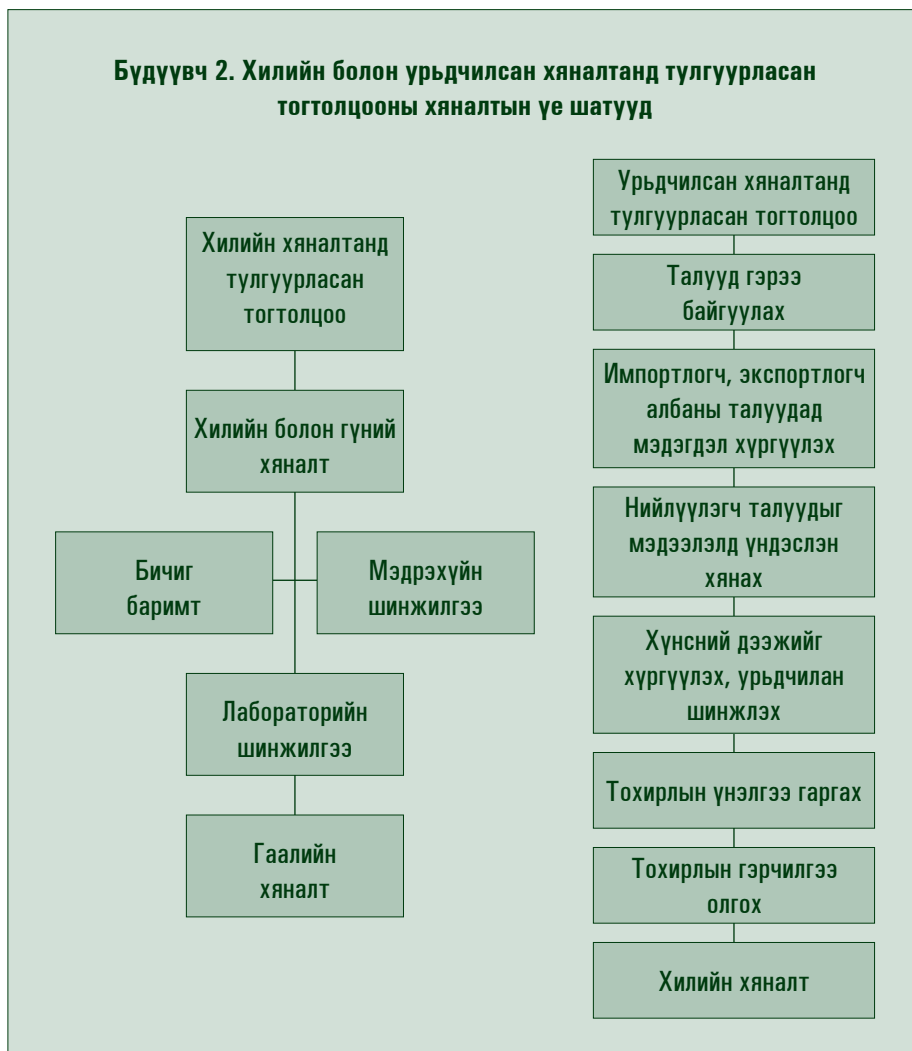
Бүдүүвч 2. Хилийн болон урьдчилсан хяналтанд тулгуурласан тогтолцооны хяналтын үе шатууд

Хилийн хяналтанд тулгуурласан тогтолцоо

Хилийн болон гүний хяналт

Бичиг баримт

Мэдрэхүйн шинжилгээ

Лабораторийн шинжилгээ

Гаалийн хяналт

Урьдчилсан хяналтанд тулгуурласан тогтолцоо

Талууд гэрээ байгуулах

Импортлогч, экспортлогч албаны талуудад мэдэгдэл хүргүүлэх

Нийлүүлэгч талуудыг мэдээлэлд үндэслэн хянах

Хүнсний дээжийг хүргүүлэх, урьдчилан шинжлэх

Тохирлын үнэлгээ гаргах

Тохирлын гэрчилгээ олгох

Хилийн хяналт